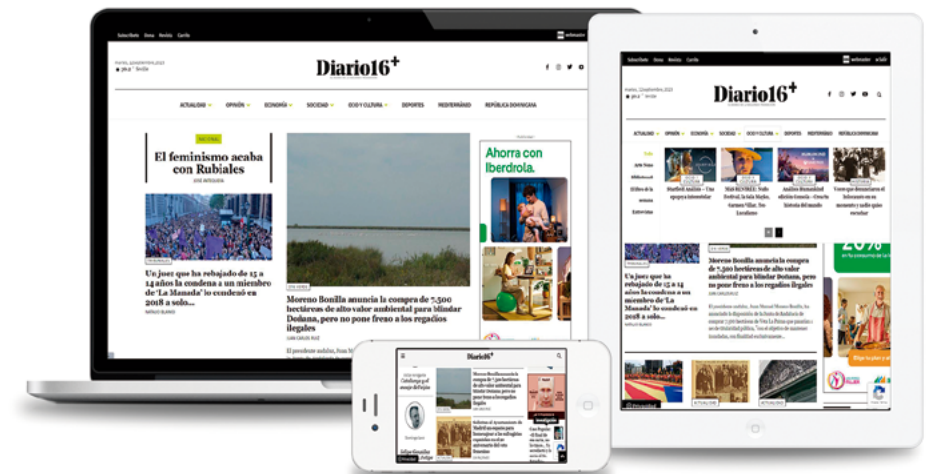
Suscríbete Dona Revista Cambio

Diario16+

ACTUALIDAD OPINIÓN ECONOMÍA POLÍTICA SOCIEDAD ECO Y CULTURA DEPORTES MEDITERRÁNEO REPÚBLICA DOMINICANA

NACIONAL

El feminismo acaba con Rubiales

Un juez que ha rebajado de 15 a 14 años la condena a un miembro de 'La Manada' lo condenó en 2018 a solo...

Moreno Bonilla anuncia la compra de 7.500 hectáreas de alto valor ambiental para blindar Doñana, pero no pone freno a los regadíos ilegales

Ahorra con Iberdrola.

Diario16+

ACTUALIDAD OPINIÓN ECONOMÍA SOCIEDAD ECO Y CULTURA DEPORTES MEDITERRÁNEO REPÚBLICA DOMINICANA

Moreno Bonilla anuncia la compra de 7.500 hectáreas de alto valor ambiental para blindar Doñana, pero no pone freno a los regadíos ilegales

Un juez que ha rebajado de 15 a 14 años la condena a un miembro de 'La Manada' lo condenó en 2018 a solo...

20%

Diario16+